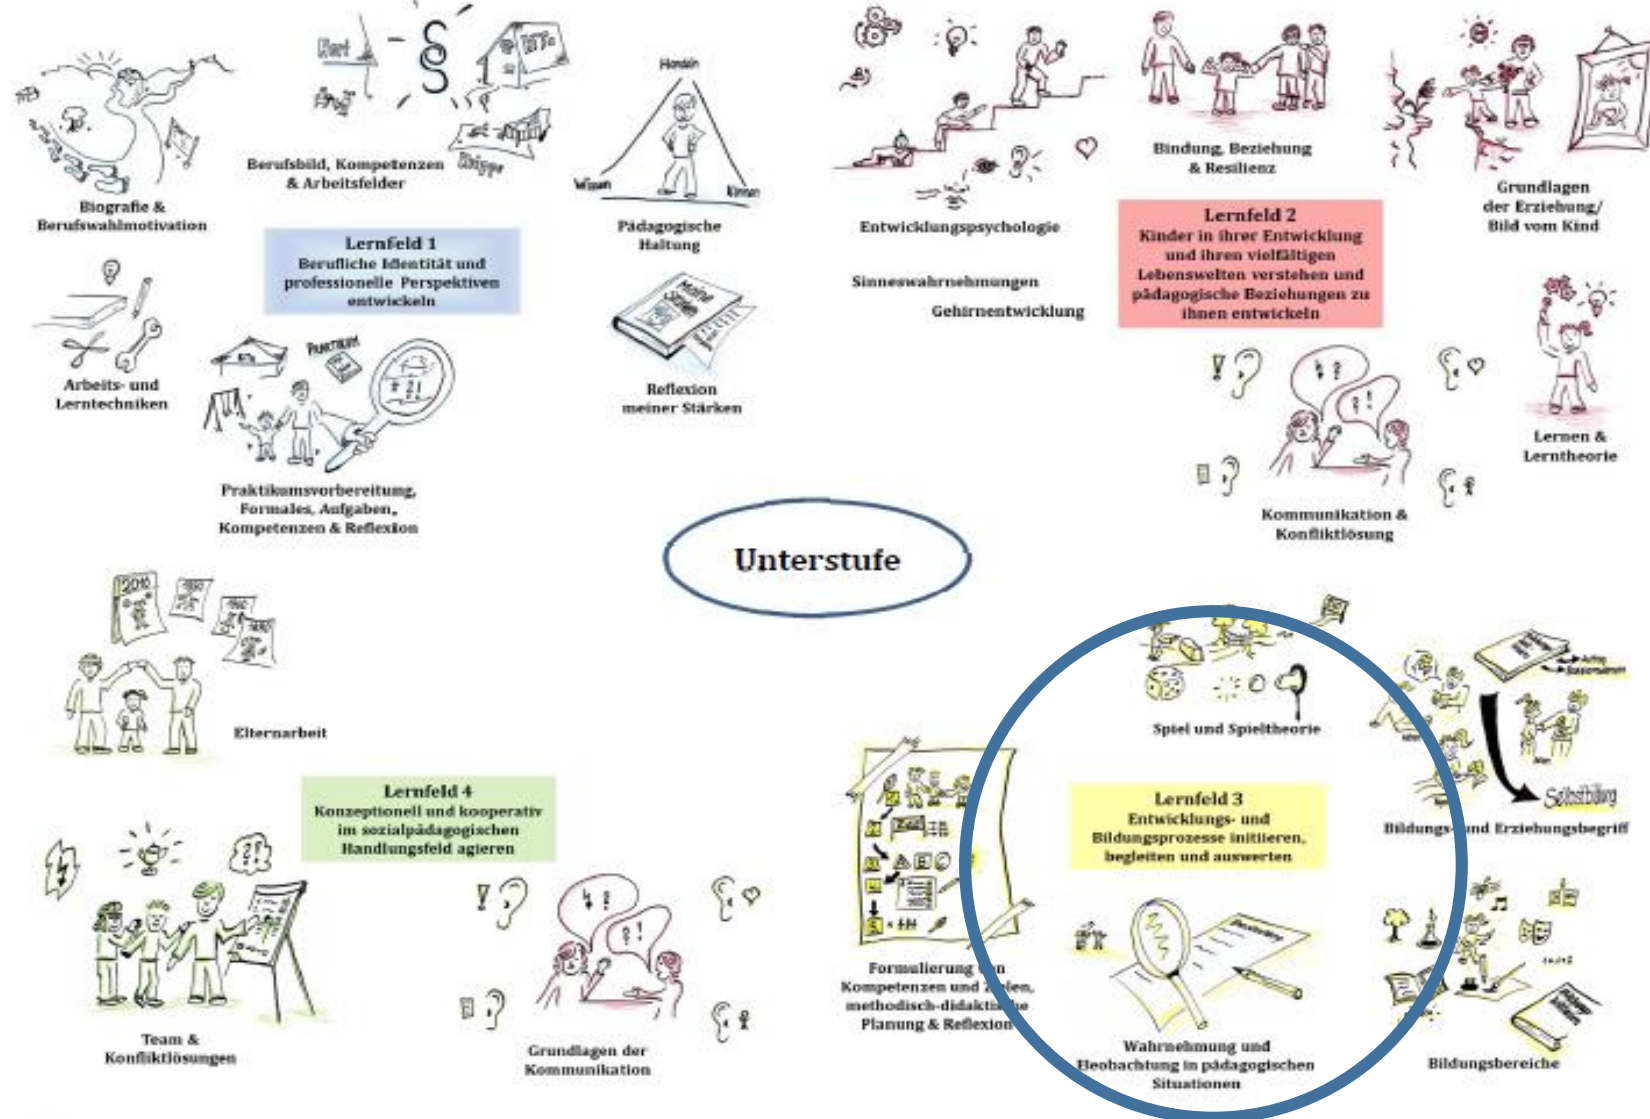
Biografie & Berufswahlmotivation

Berufsbild, Kompetenzen & Arbeitsfelder

Handeln

Wissen

Können

Pädagogische Haltung

Lernfeld 1
Berufliche Identität und professionelle Perspektiven entwickeln

Arbeits- und Lerntechniken

Reflexion meiner Stärken

Praktikumsvorbereitung, Formales, Aufgaben, Kompetenzen & Reflexion

Entwicklungspsychologie

Bindung, Beziehung & Resilienz

Grundlagen der Erziehung/ Bild vom Kind

Lernfeld 2
Kinder in ihrer Entwicklung und ihren vielfältigen Lebenswelten verstehen und pädagogische Beziehungen zu ihnen entwickeln

Sinneswahrnehmungen

Gehirnentwicklung

Lernen & Lerntheorie

Kommunikation & Konfliktlösung

Unterstufe

Elternarbeit

Lernfeld 4
Konzeptionell und kooperativ im sozialpädagogischen Handlungsfeld agieren

Team & Konfliktlösungen

Grundlagen der Kommunikation

Spiel und Spieltheorie

Lernfeld 3
Entwicklungs- und Bildungsprozesse initiieren, begleiten und auswerten

Bildungs- und Erziehungsbegriff

Selbstbildung

Formulierung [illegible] Kompetenzen und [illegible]len, methodisch-didakti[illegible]he Planung & Reflexion

Wahrnehmung und Beobachtung in pädagogischen Situationen

Bildungsbereiche